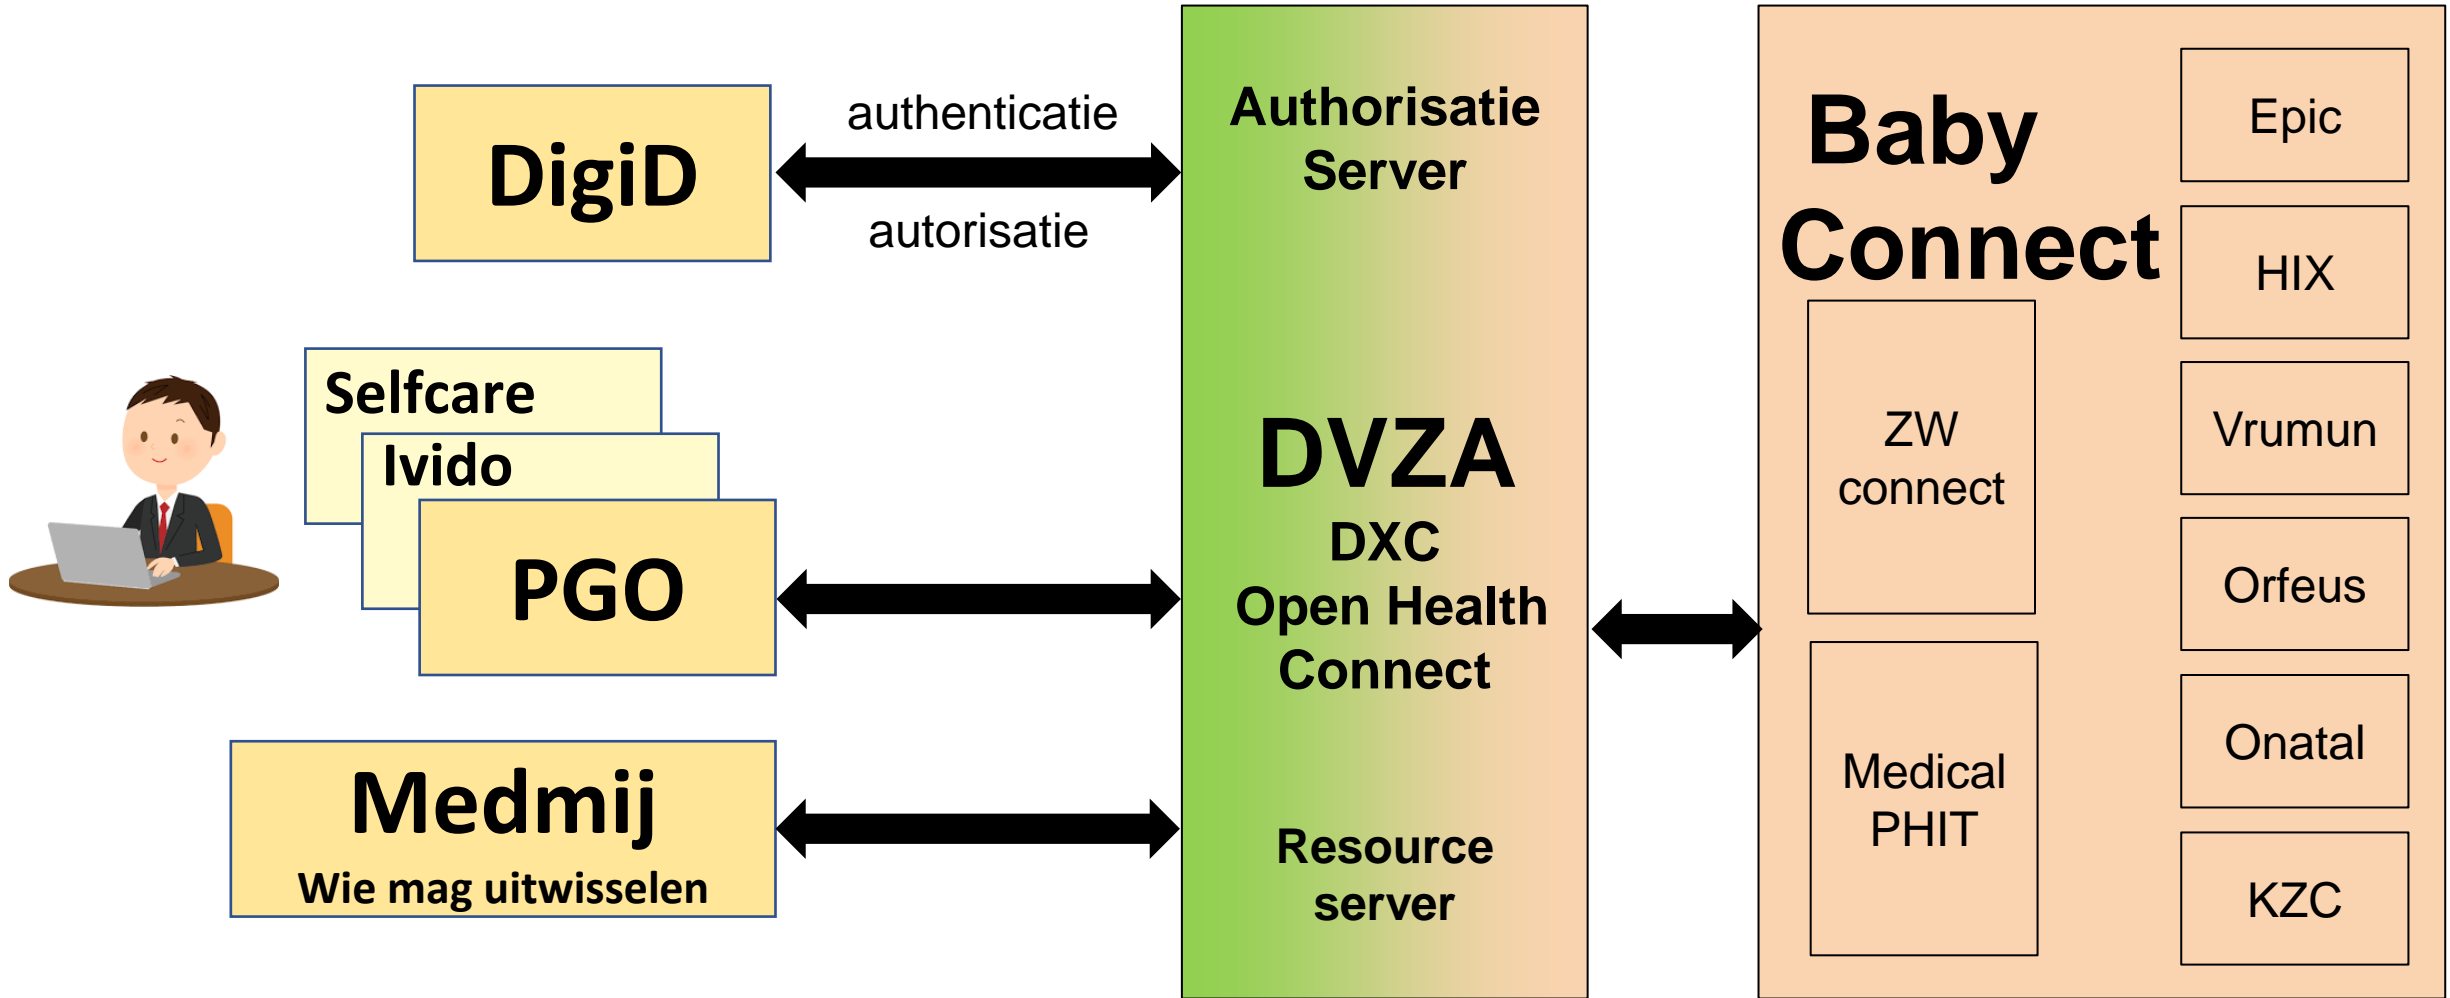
DigiD

authenticatie

autorisatie

Selfcare

Ivido

PGO

Medmij
Wie mag uitwisselen

Authorisatie Server

DVZA
DXC
Open Health Connect

Resource server

Baby Connect

ZW connect

Medical PHIT

Epic

HIX

Vrumun

Orfeus

Onatal

KZC